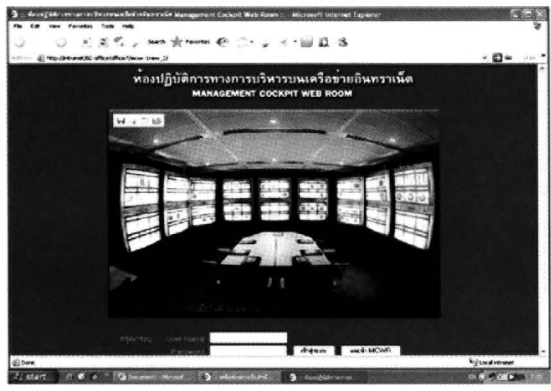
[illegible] Management Cockpit Web Room :: - Microsoft Internet Explorer

File Edit View Favorites Tools Help

Search Favorites

http://intranet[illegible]/office/office1/mcwr_new_2/

Go

ห้องปฏิบัติการทางการบริหารบนเครือข่ายอินทราเน็ต

MANAGEMENT COCKPIT WEB ROOM

User Name

Password

เข้าสู่ระบบ

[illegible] MCWR

Done

Local intranet

start

Document - Microsof...

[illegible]